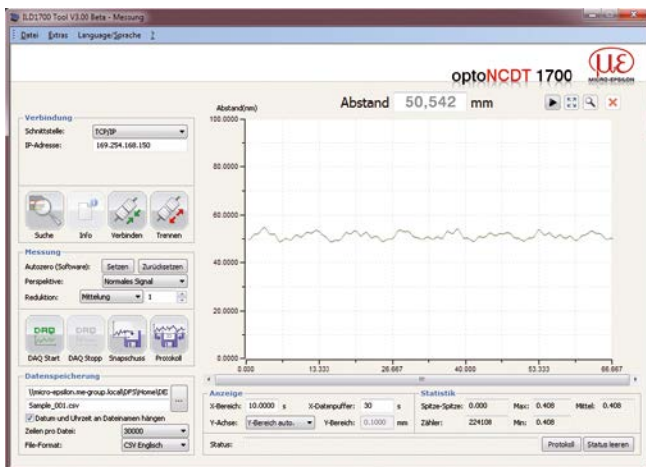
ILD1700 Tool V3.00 Beta - Messung

Datei Extras Language/Sprache ?

optoNCDT 1700

MICRO-EPSILON

Verbindung

Schnittstelle: TCP/IP

IP-Adresse: 169.254.168.150

Suche Info Verbinden Trennen

Messung

Autozero (Software): Setzen Zurücksetzen

Perspektive: Normales Signal

Reduktion: Mittelung 1

DAQ DAQ

DAQ Start DAQ Stopp Snapschuss Protokoll

Datenspeicherung

\\micro-epsilon.me-group.local\DFS\Home\DE Sample_001.csv

...

Datum und Uhrzeit an Dateinamen hängen

Zeilen pro Datei: 30000

File-Format: CSV Englisch

Abstand 50,542 mm

Abstand(mm)

100.0000

80.0000

60.0000

40.0000

20.0000

0.0000

0.000 13.333 26.667 40.000 53.333 66.667

Anzeige

X-Bereich: 10.0000 s X-Datenpuffer: 30 s

Y-Achse: Y-Bereich auto. Y-Bereich: 10.0000 mm

Statistik

Spitze-Spitze: 0.000 Max: 0.408 Mittel: 0.408

Zähler: 224108 Min: 0.408

Status:

Protokoll Status leeren